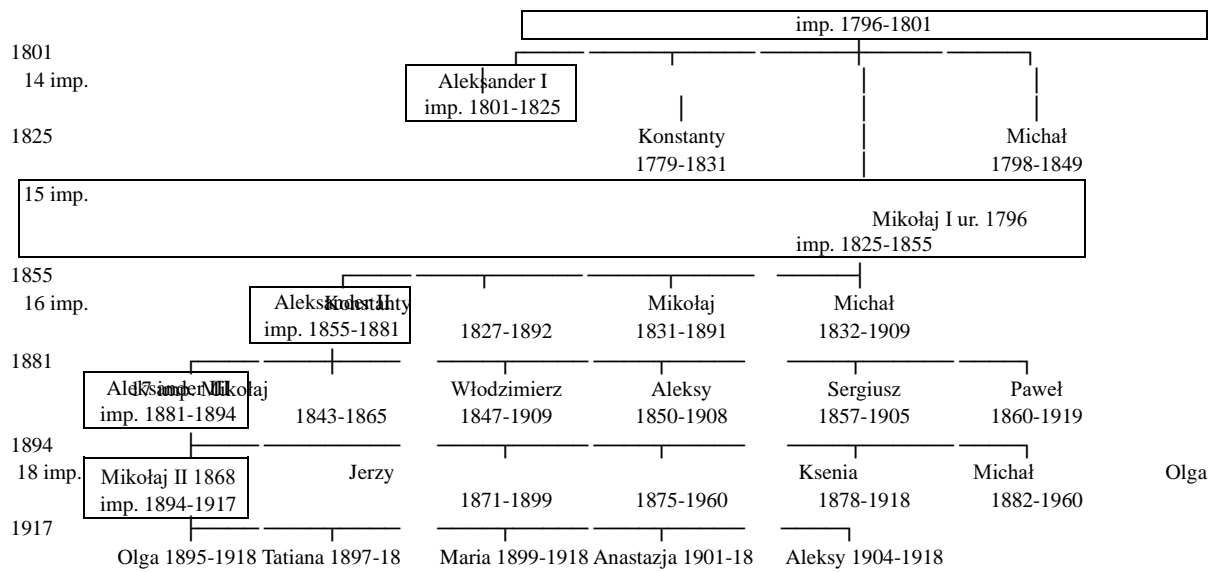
imp. 1796-1801

1801
14 imp.

Aleksander I
imp. 1801-1825

1825

Konstanty
1779-1831

Michał
1798-1849

15 imp.

Mikołaj I ur. 1796
imp. 1825-1855

1855
16 imp.

Aleksander II
imp. 1855-1881

Konstanty
1827-1892

Mikołaj
1831-1891

Michał
1832-1909

1881
17 imp.

Aleksander III
imp. 1881-1894

Mikołaj
1843-1865

Włodzimierz
1847-1909

Aleksy
1850-1908

Sergiusz
1857-1905

Paweł
1860-1919

1894
18 imp.

Mikołaj II 1868
imp. 1894-1917

Jerzy
1871-1899

1875-1960

Ksenia
1878-1918

Michał
1882-1960

Olga

1917

Olga 1895-1918 Tatiana 1897-18 Maria 1899-1918 Anastazja 1901-18 Aleksy 1904-1918